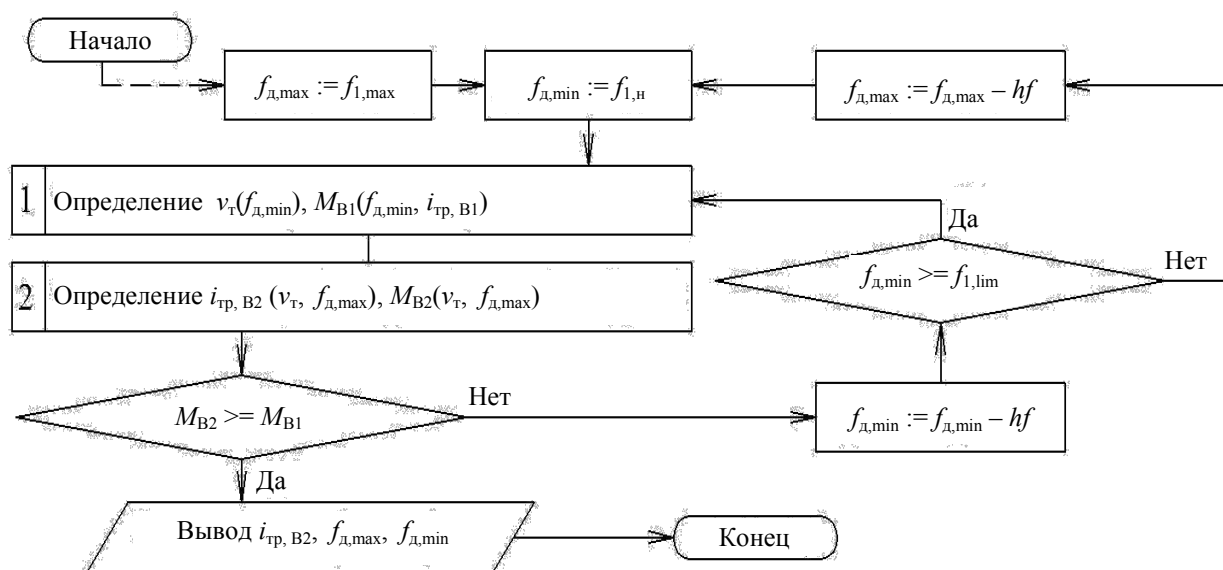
Начало

$f_{д,max} := f_{1,max}$

$f_{д,min} := f_{1,н}$

$f_{д,max} := f_{д,max} - hf$

1 Определение $v_т(f_{д,min})$, $M_{B1}(f_{д,min}, i_{тр, B1})$

Да

$f_{д,min} >= f_{1,lim}$

Нет

2 Определение $i_{тр, B2}$ $(v_т, f_{д,max})$, $M_{B2}(v_т, f_{д,max})$

$M_{B2} >= M_{B1}$

Нет

$f_{д,min} := f_{д,min} - hf$

Да

Вывод $i_{тр, B2}$, $f_{д,max}$, $f_{д,min}$

Конец